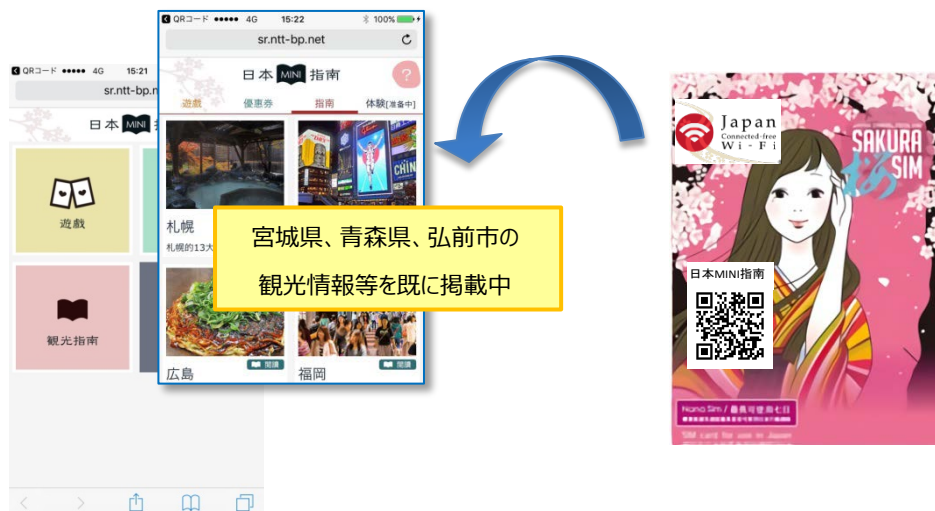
QRコード ●●●●● 4G 15:21

sr.ntt-bp.n

日本 MINI 指

遊戯

観光指南

QRコード ●●●●● 4G 15:22 100%

sr.ntt-bp.net

日本 MINI 指南

遊戯 優惠券 指南 体験[準备中]

札幌

札幌的13大

宮城県、青森県、弘前市の
観光情報等を既に掲載中

広島 閲讀

福岡 閲讀

Japan Connected-free Wi-Fi

SAKURA SIM

日本MINI指南

Nano Sim / 最長可使用七日

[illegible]

SIM card for use in Japan